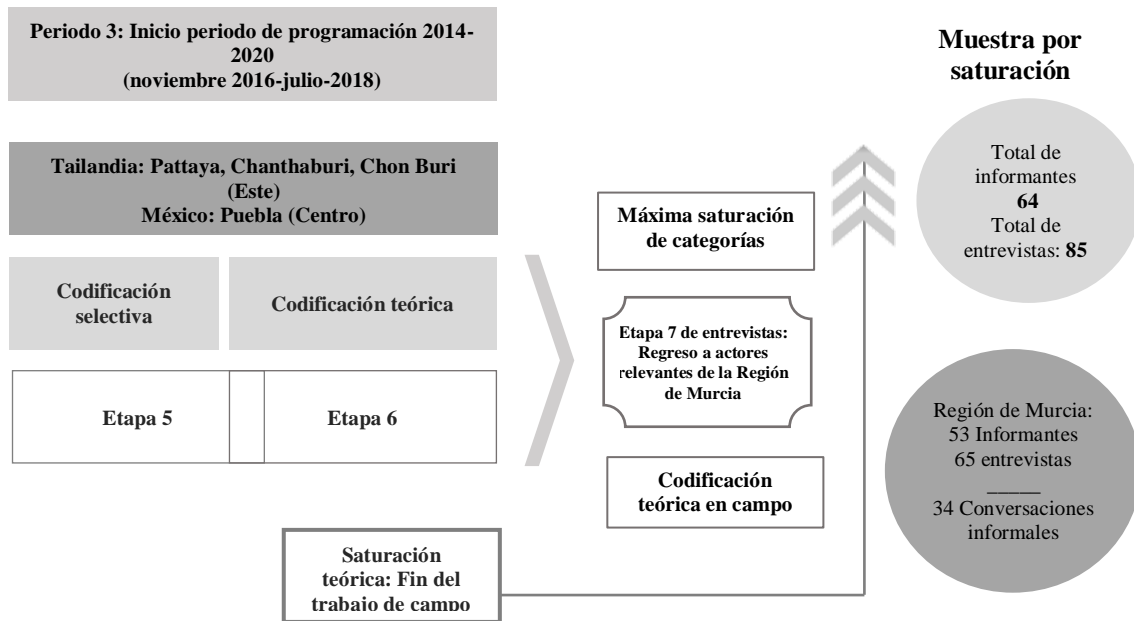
Periodo 3: Inicio periodo de programación 2014-2020
(noviembre 2016-julio-2018)

Tailandia: Pattaya, Chanthaburi, Chon Buri (Este)
México: Puebla (Centro)

Codificación selectiva

Codificación teórica

Etapa 5

Etapa 6

Máxima saturación de categorías

Etapa 7 de entrevistas: Regreso a actores relevantes de la Región de Murcia

Codificación teórica en campo

Saturación teórica: Fin del trabajo de campo

Muestra por saturación

Total de informantes
64
Total de entrevistas: 85

Región de Murcia:
53 Informantes
65 entrevistas
_____
34 Conversaciones informales